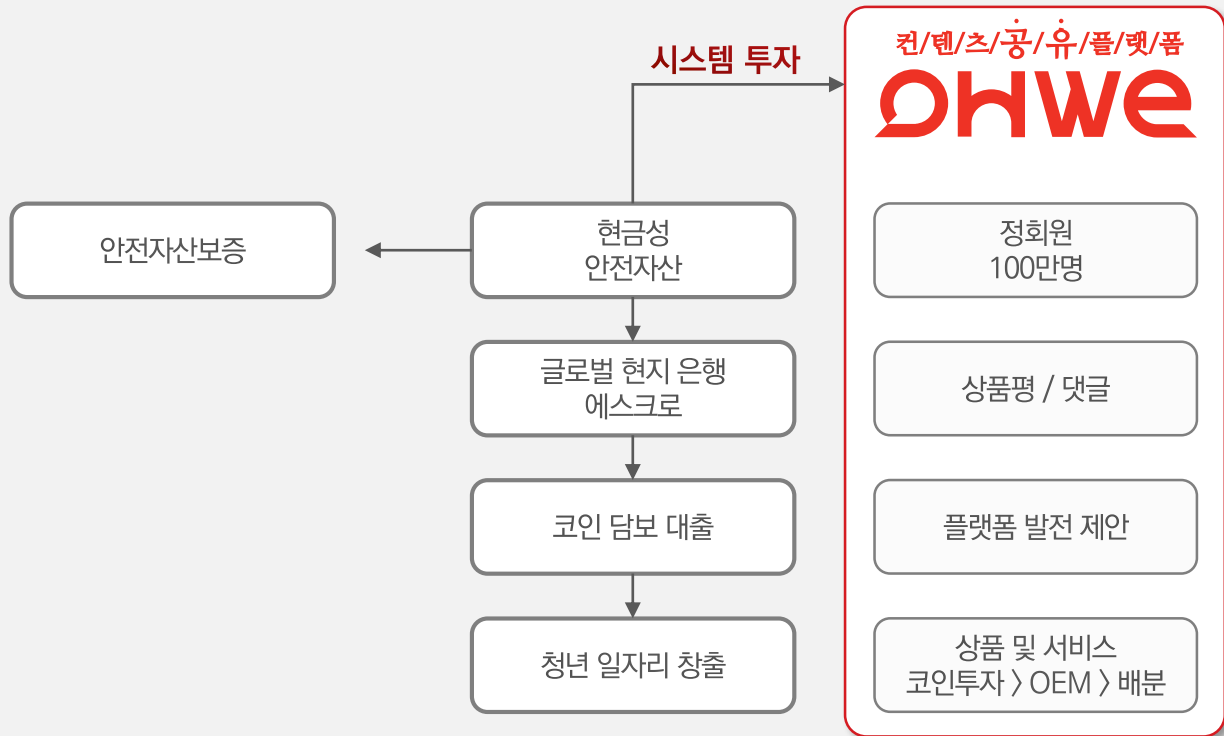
시스템 투자

컨/텐/츠/공/유/플/랫/폼
OHWE

안전자산보증

현금성
안전자산

글로벌 현지 은행
에스크로

코인 담보 대출

청년 일자리 창출

정회원
100만명

상품평 / 댓글

플랫폼 발전 제안

상품 및 서비스
코인투자 〉 OEM 〉 배분